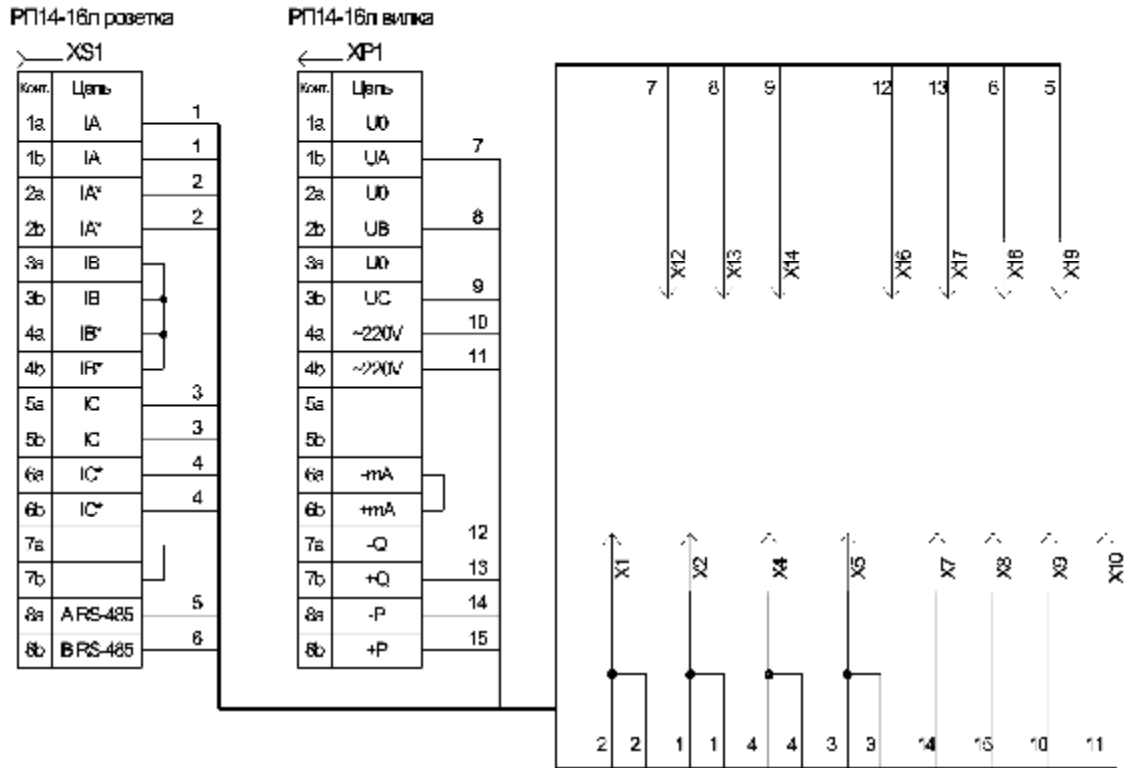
РП14-16л розетка

XS1

| Конт. | Цепь |
|---|---|
| 1a | IA |
| 1b | IA |
| 2a | IA* |
| 2b | IA* |
| 3a | IB |
| 3b | IB |
| 4a | IB* |
| 4b | IB* |
| 5a | IC |
| 5b | IC |
| 6a | IC* |
| 6b | IC* |
| 7a | |
| 7b | |
| 8a | A RS-485 |
| 8b | B RS-485 |

1 1 2 2 3 3 4 4 5 6

РП14-16л вилка

XP1

| Конт. | Цепь |
|---|---|
| 1a | U0 |
| 1b | UA |
| 2a | U0 |
| 2b | UB |
| 3a | U0 |
| 3b | UC |
| 4a | ~220V |
| 4b | ~220V |
| 5a | |
| 5b | |
| 6a | -mA |
| 6b | +mA |
| 7a | -Q |
| 7b | +Q |
| 8a | -P |
| 8b | +P |

7 8 9 10 11 12 13 14 15

7 8 9 12 13 6 5

X12 X13 X14 X16 X17 X18 X19

X1 X2 X4 X5 X7 X8 X9 X10

2 2 1 1 4 4 3 3 14 15 10 11